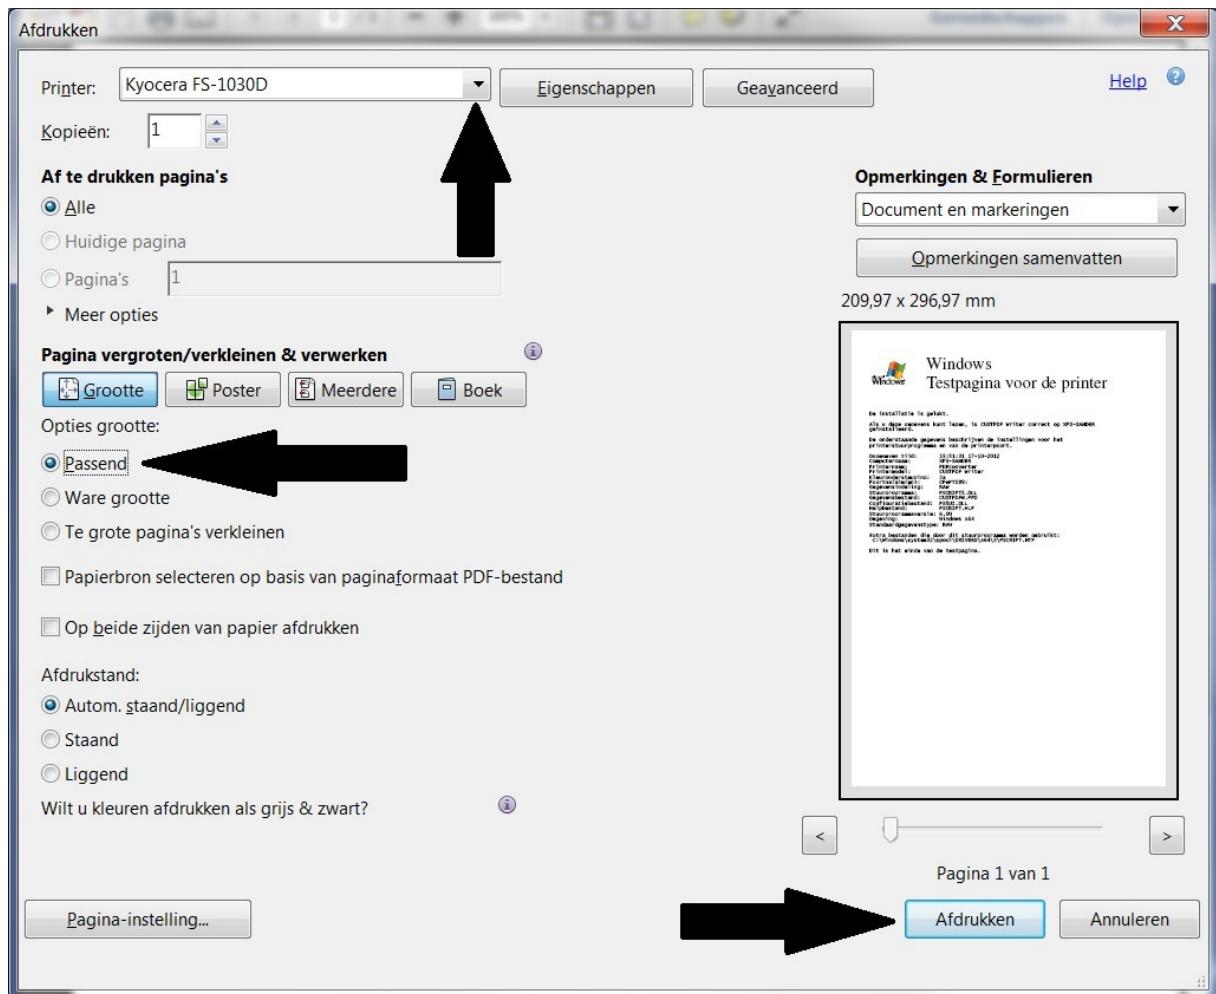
Afdrukken

Printer: Kyocera FS-1030D

Eigenschappen

Geavanceerd

Help

Kopieën: 1

Af te drukken pagina's

Alle

Huidige pagina

Pagina's 1

Meer opties

Opmerkingen & Formulieren

Document en markeringen

Opmerkingen samenvatten

209,97 x 296,97 mm

Windows
Testpagina voor de printer

De installatie is gelukt.

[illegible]

Pagina vergroten/verkleinen & verwerken

Grootte

Poster

Meerdere

Boek

Opties grootte:

Passend

Ware grootte

Te grote pagina's verkleinen

Papierbron selecteren op basis van paginaformaat PDF-bestand

Op beide zijden van papier afdrukken

Afdrukstand:

Autom. staand/liggend

Staand

Liggend

Wilt u kleuren afdrukken als grijs & zwart?

<

>

Pagina 1 van 1

Pagina-instelling...

Afdrukken

Annuleren